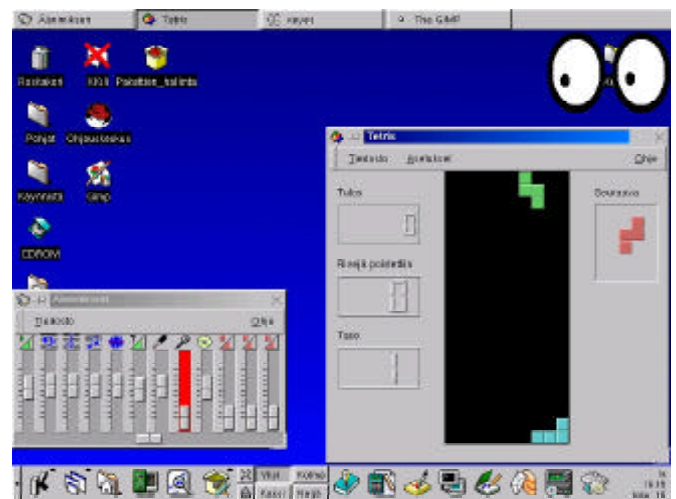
Äänimikseri
Tetris
xeyes
The GIMP

Roskakori
KKill
Paketinhallinta

Pohjat
Ohjauskeskus

Käynnistä
Gimp

CDROM

Tetris
Tiedosto
Asetukset
Ohje
Tulos
Rivejä poistettu
Taso
Seuraava

Äänimikseri
Tiedosto
Ohje

Yksi
Kolme
Kaksi
Neljä
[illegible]